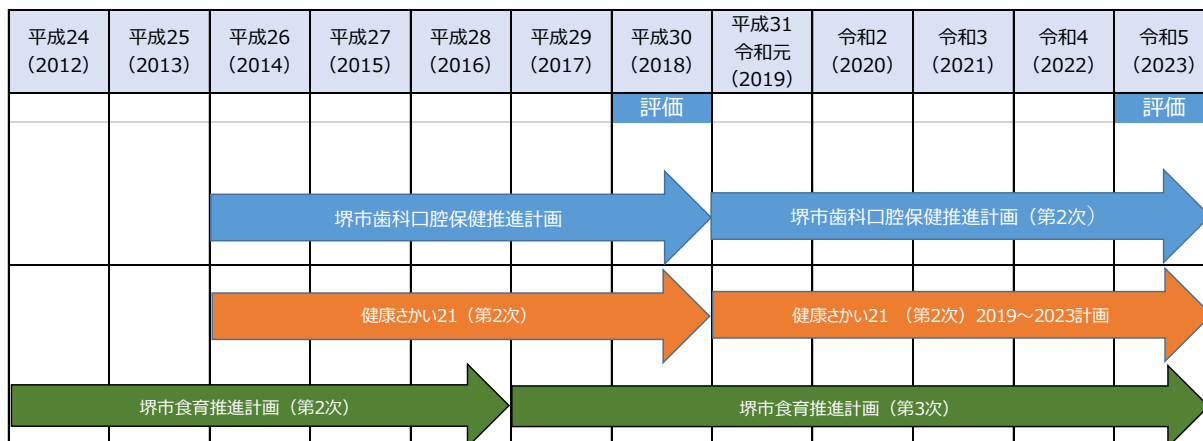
| 平成24（2012） | 平成25（2013） | 平成26（2014） | 平成27（2015） | 平成28（2016） | 平成29（2017） | 平成30（2018） | 平成31 令和元（2019） | 令和2（2020） | 令和3（2021） | 令和4（2022） | 令和5（2023） |
|---|---|---|---|---|---|---|---|---|---|---|---|
| | | | | | | 評価 | | | | | 評価 |

堺市歯科口腔保健推進計画

堺市歯科口腔保健推進計画（第2次）

健康さかい21（第2次）

健康さかい21 （第2次）2019～2023計画

堺市食育推進計画（第2次）

堺市食育推進計画（第3次）